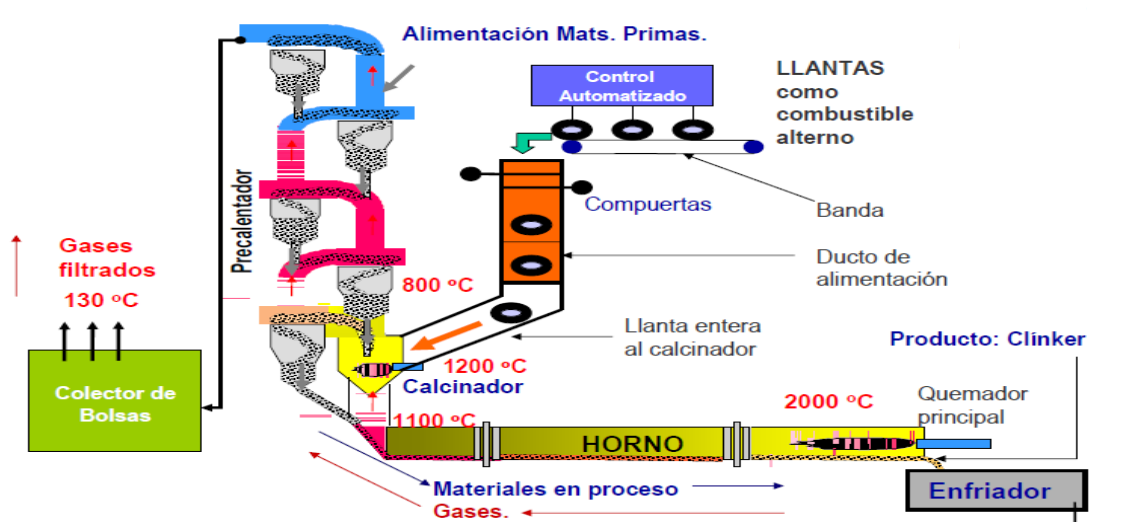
Alimentación Mats. Primas.

Control Automatizado

LLANTAS como combustible alterno

Compuertas

Banda

Ducto de alimentación

Precalentador

Gases filtrados

130 °C

800 °C

Llanta entera al calcinador

Producto: Clínker

1200 °C

Calcinador

Colector de Bolsas

Quemador principal

2000 °C

1100 °C

HORNO

Materiales en proceso

Gases.

Enfriador